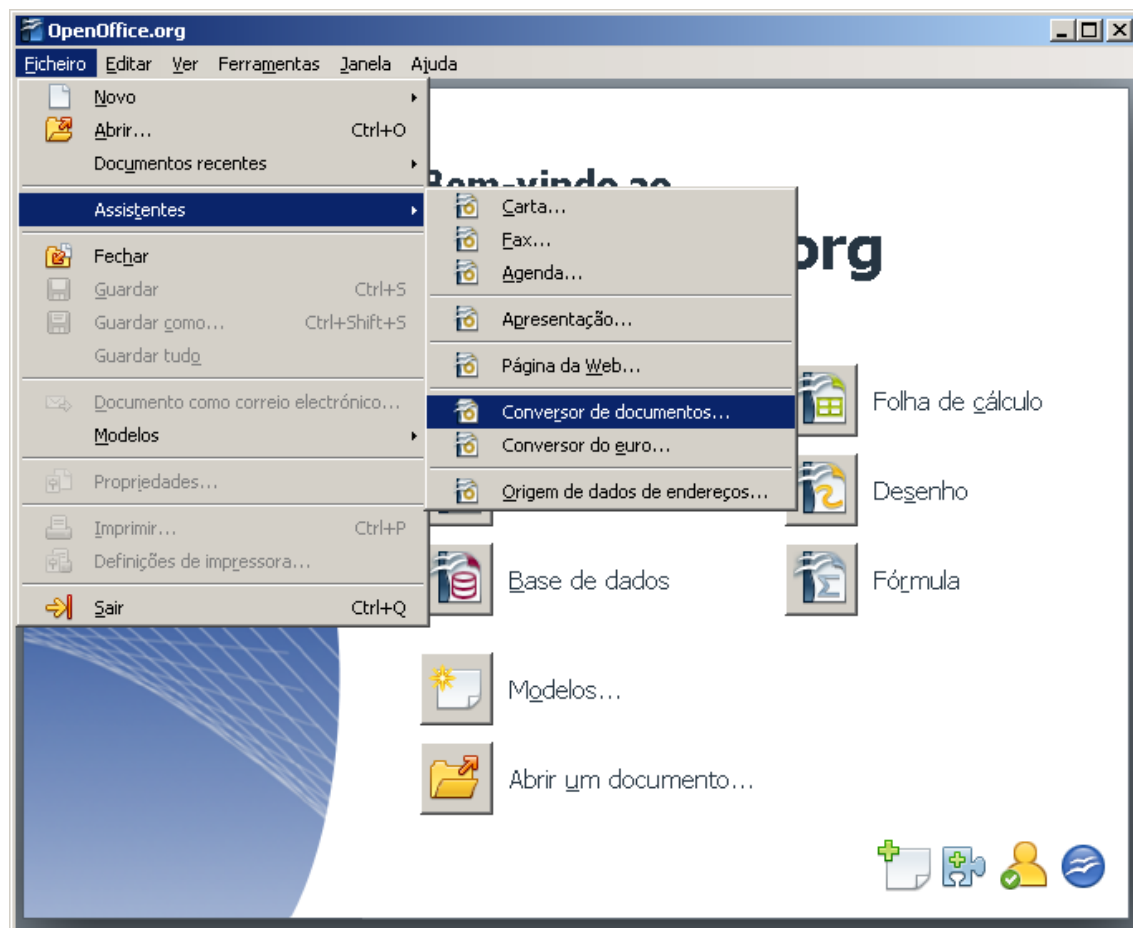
OpenOffice.org

Ficheiro Editar Ver Ferramentas Janela Ajuda

Novo
Abrir... Ctrl+O
Documentos recentes
Assistentes
Fechar
Guardar Ctrl+S
Guardar como... Ctrl+Shift+S
Guardar tudo
Documento como correio electrónico...
Modelos
Propriedades...
Imprimir... Ctrl+P
Definições de impressora...
Sair Ctrl+Q

Carta...
Fax...
Agenda...
Apresentação...
Página da Web...
Conversor de documentos...
Conversor do euro...
Origem de dados de endereços...

Bem-vindo ao
org

Folha de cálculo
Desenho
Base de dados
Fórmula
Modelos...
Abrir um documento...